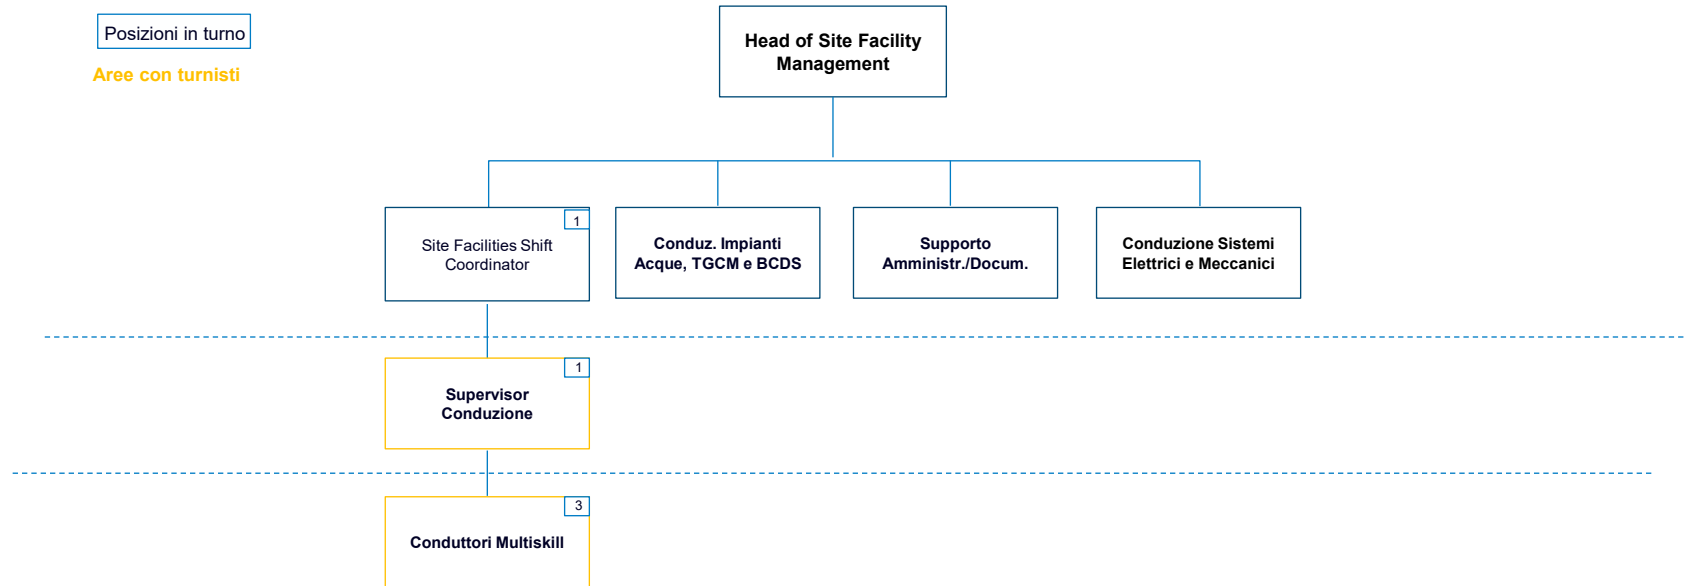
Posizioni in turno

Aree con turnisti

Head of Site Facility Management

1

Site Facilities Shift Coordinator

Conduz. Impianti Acque, TGCM e BCDS

Supporto Amministr./Docum.

Conduzione Sistemi Elettrici e Meccanici

1

Supervisor Conduzione

3

Conduttori Multiskill